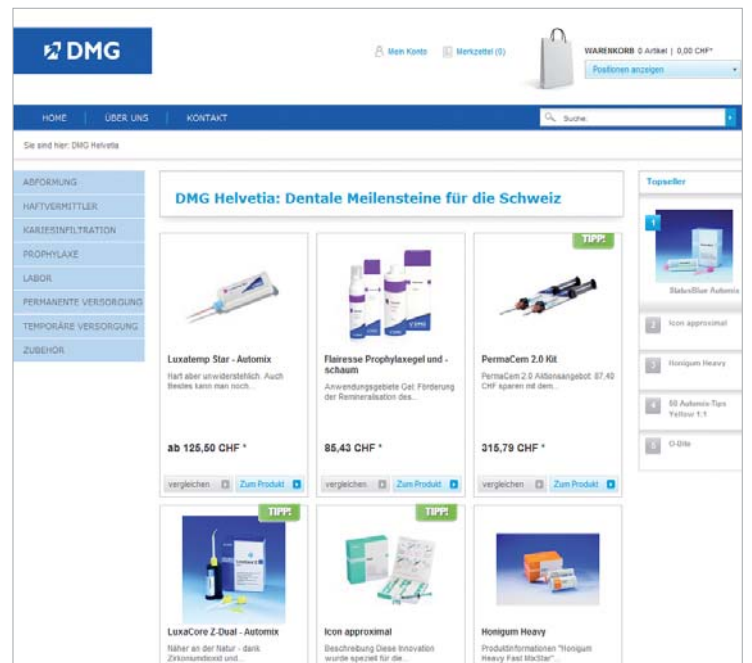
DMG

Mein Konto | Merkzettel (0)

WARENKORB 0 Artikel | 0,00 CHF*

Positionen anzeigen

HOME | ÜBER UNS | KONTAKT

Suche

Sie sind hier: DMG Helvetia

ABFORMUNG
HAFTVERMITTLER
KARIESINFILTRATION
PROPHYLAXE
LABOR
PERMANENTE VERSORGUNG
TEMPORÄRE VERSORGUNG
ZUBEHÖR

DMG Helvetia: Dentale Meilensteine für die Schweiz

Luxatemp Star - Automix
Hart aber unwiderstehlich. Auch Bestes kann man noch...
ab 125,50 CHF *
vergleichen | Zum Produkt

Flairesse Prophylaxegel und -schaum
Anwendungsgebiete Gel: Förderung der Remineralisation des...
85,43 CHF *
vergleichen | Zum Produkt

TIPP!
PermaCem 2.0 Kit
PermaCem 2.0 Aktionsangebot: 87,40 CHF sparen mit dem...
315,79 CHF *
vergleichen | Zum Produkt

TIPP!
LuxaCore Z-Dual - Automix
Näher an der Natur - dank Zirkonumdioxid und...

TIPP!
Icon approximal
Beschreibung Diese Innovation wurde speziell für die...

Honigum Heavy
Produktinformationen "Honigum Heavy Fast MixStar"...

Topseller
1 StatusBlue Automix
2 Icon approximal
3 Honigum Heavy
4 50 Automix-Tips Yellow 1:1
5 O-Bite